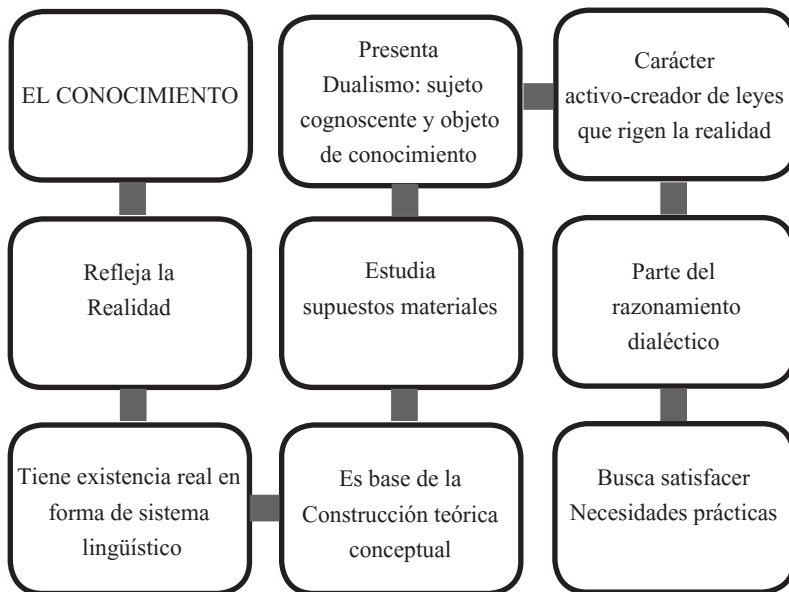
EL CONOCIMIENTO

Presenta Dualismo: sujeto cognoscente y objeto de conocimiento

Carácter activo-creador de leyes que rigen la realidad

Refleja la Realidad

Estudia supuestos materiales

Parte del razonamiento dialéctico

Tiene existencia real en forma de sistema lingüístico

Es base de la Construcción teórica conceptual

Busca satisfacer Necesidades prácticas